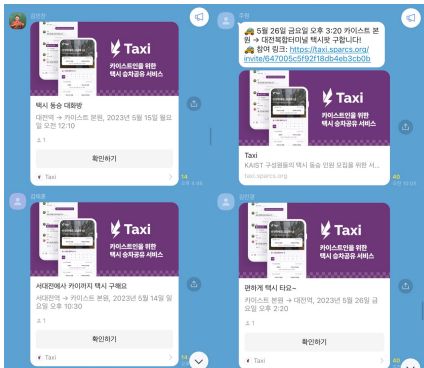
김민찬

Taxi
카이스트인을 위한
택시 승차공유 서비스

택시 동승 대화방
대전역 → 카이스트 본원, 2023년 5월 15일 월요일 오전 12:10
1

확인하기

Taxi

14
오후 4:46

주현

🚕 5월 26일 금요일 오후 3:20 카이스트 본원 → 대전복합터미널 택시팟 구합니다!
🚕 참여 링크: https://taxi.sparcs.org/invite/647005c5f92f18db4eb3cb0b

Taxi
카이스트인을 위한
택시 승차공유 서비스

Taxi
KAIST 구성원들의 택시 동승 인원 모집을 위한 서...
taxi.sparcs.org

40

김태윤

Taxi
카이스트인을 위한
택시 승차공유 서비스

서대전에서 카이까지 택시 구해요
서대전역 → 카이스트 본원, 2023년 5월 14일 일요일 오후 10:30
1

확인하기

Taxi

14

김민찬

Taxi
카이스트인을 위한
택시 승차공유 서비스

편하게 택시 타요~
카이스트 본원 → 대전역, 2023년 5월 26일 금요일 오후 2:20
1

확인하기

Taxi

40